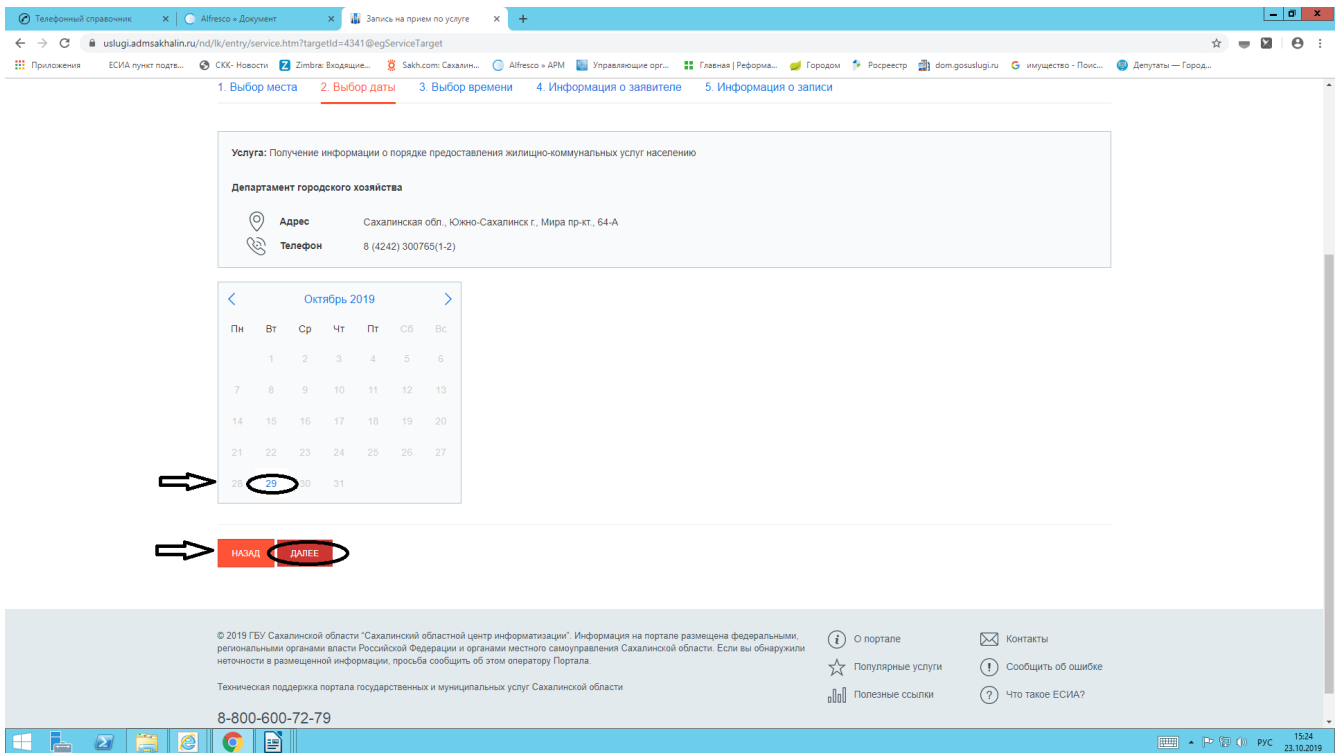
Телефонный справочник × | Alfresco » Документ × | Запись на прием по услуге × | +

uslugi.admsakhalin.ru/nd/lk/entry/service.htm?targetId=4341@egServiceTarget

Приложения | ЕСИА пункт подтв... | СКК- Новости | Zimbra: Входящие... | Sakh.com: Сахалин... | Alfresco » АРМ | Управляющие орг... | Главная | Реформа... | Городом | Росреестр | dom.gosuslugi.ru | имущество - Поис... | Депутаты — Город...

1. Выбор места | 2. Выбор даты | 3. Выбор времени | 4. Информация о заявителе | 5. Информация о записи

Услуга: Получение информации о порядке предоставления жилищно-коммунальных услуг населению

Департамент городского хозяйства

Адрес Сахалинская обл., Южно-Сахалинск г., Мира пр-кт., 64-А

Телефон 8 (4242) 300765(1-2)

Октябрь 2019

| Пн | Вт | Ср | Чт | Пт | Сб | Вс |
|---|---|---|---|---|---|---|
| | 1 | 2 | 3 | 4 | 5 | 6 |
| 7 | 8 | 9 | 10 | 11 | 12 | 13 |
| 14 | 15 | 16 | 17 | 18 | 19 | 20 |
| 21 | 22 | 23 | 24 | 25 | 26 | 27 |
| 28 | 29 | 30 | 31 | | | |

НАЗАД ДАЛЕЕ

© 2019 ГБУ Сахалинской области "Сахалинский областной центр информатизации". Информация на портале размещена федеральными, региональными органами власти Российской Федерации и органами местного самоуправления Сахалинской области. Если вы обнаружили неточности в размещенной информации, просьба сообщить об этом оператору Портала.

Техническая поддержка портала государственных и муниципальных услуг Сахалинской области

8-800-600-72-79

О портале
Популярные услуги
Полезные ссылки

Контакты
Сообщить об ошибке
Что такое ЕСИА?

РУС 15:24 23.10.2019